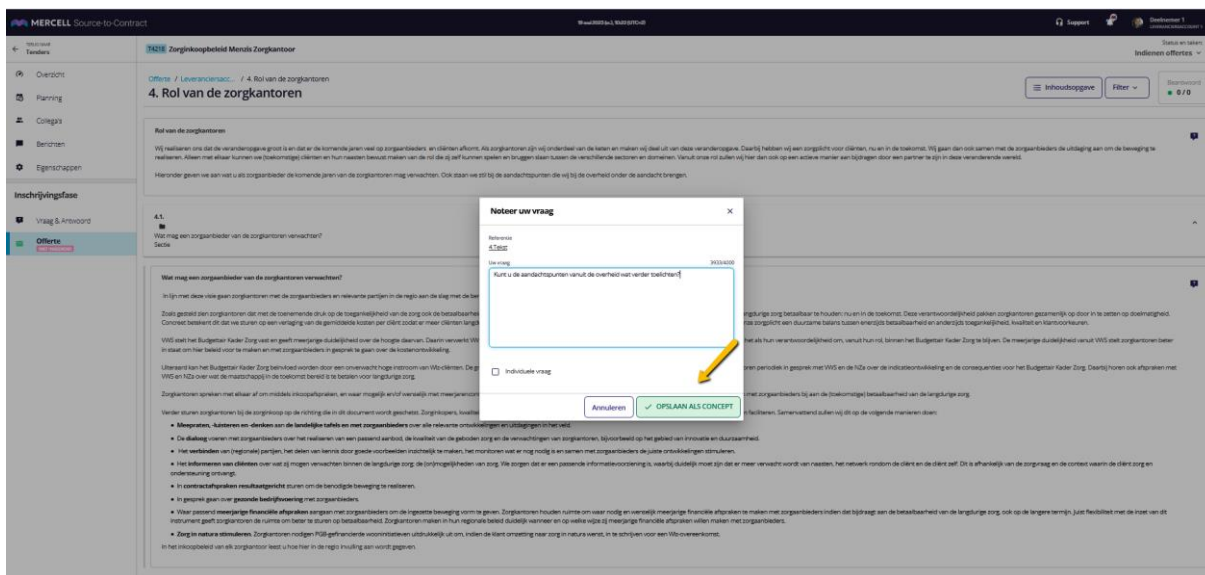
MERCELL Source-to-Contract

Support

Deelnemer 1

Terug naar Tenders

T4218 Zorginkoopbeleid Menzis Zorgkantoor

Status en taken
Indienen offertes

Overzicht

Planning

Collega's

Berichten

Eigenschappen

Inschrijvingsfase

Vraag & Antwoord

Offerte

Offerte / Leveranciersacc... / 4. Rol van de zorgkantoren

4. Rol van de zorgkantoren

Inhoudsopgave

Filter

Beantwoord
0 / 0

Rol van de zorgkantoren

Wij realiseren ons dat de veranderopgave groot is en dat er de komende jaren veel op zorgaanbieders en cliënten afkomt. Als zorgkantoren zijn wij onderdeel van de keten en maken wij deel uit van deze veranderopgave. Daarbij hebben wij een zorgplicht voor cliënten, nu en in de toekomst. Wij gaan dan ook samen met de zorgaanbieders de uitdaging aan om de beweging te realiseren. Alleen met elkaar kunnen we (toekomstige) cliënten en hun naasten bewust maken van de rol die zij zelf kunnen spelen en bruggen slaan tussen de verschillende sectoren en domeinen. Vanuit onze rol zullen wij hier dan ook op een actieve manier aan bijdragen door een partner te zijn in deze veranderende wereld.

Hieronder geven we aan wat u als zorgaanbieder de komende jaren van de zorgkantoren mag verwachten. Ook staan we stil bij de aandachtspunten die wij bij de overheid onder de aandacht brengen.

4.1.

Wat mag een zorgaanbieder van de zorgkantoren verwachten?
Sectie

Wat mag een zorgaanbieder van de zorgkantoren verwachten?

Noteer uw vraag

Referentie
4.Tekst

Uw vraag
3933/4000

Kunt u de aandachtspunten vanuit de overheid wat verder toelichten?

Individuele vraag

Annuleren

OPSLAAN ALS CONCEPT

In lijn met deze visie gaan zorgkantoren met de zorgaanbieders en relevante partijen in de regio aan de slag met de be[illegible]

Zoals gesteld den zorgkantoren dat met de toenemende druk op de toegankelijkheid van de zorg ook de betaalbaar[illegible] langdurige zorg betaalbaar te houden: nu en in de toekomst. Deze verantwoordelijkheid pakken zorgkantoren gezamenlijk op door in te zetten op doelmatigheid. Concreet betekent dit dat we sturen op een verlaging van de gemiddelde kosten per cliënt zodat er meer cliënten langd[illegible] zorgt voor een duurzame balans tussen enerzijds betaalbaarheid en anderzijds toegankelijkheid, kwaliteit en klantvoorkeuren.

VWS stelt het Budgettair Kader Zorg vast en geeft meerjarige duidelijkheid over de hoogte daarvan. Daarin verwerkt VW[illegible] het als hun verantwoordelijkheid om, vanuit hun rol, binnen het Budgettair Kader Zorg te blijven. De meerjarige duidelijkheid vanuit VWS stelt zorgkantoren beter in staat om hier beleid voor te maken en met zorgaanbieders in gesprek te gaan over de kostenontwikkeling.

Uiteraard kan het Budgettair Kader Zorg beïnvloed worden door een onverwacht hoge instroom van Wlz-cliënten. De g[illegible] oren periodiek in gesprek met VWS en de NZa over de indicatieontwikkeling en de consequenties voor het Budgettair Kader Zorg. Daarbij horen ook afspraken met VWS en NZa over wat de maatschappij in de toekomst bereid is te betalen voor langdurige zorg.

Zorgkantoren spreken met elkaar af om middels inkoopafspraken, en waar mogelijk en/of wenselijk met meerjarencont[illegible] met zorgaanbieders bij aan de (toekomstige) betaalbaarheid van de langdurige zorg.

Verder sturen zorgkantoren bij de zorginkoop op de richting die in dit document wordt geschetst. Zorginkopers, kwalite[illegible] en faciliteren. Samenwerkend zullen wij dit op de volgende manieren doen:

• Meepraten, -luisteren en -denken aan de landelijke tafels en met zorgaanbieders over alle relevante ontwikkelingen en uitdagingen in het veld.

• De dialoog voeren met zorgaanbieders over het realiseren van een passend aanbod, de kwaliteit van de geboden zorg en de verwachtingen van zorgkantoren, bijvoorbeeld op het gebied van innovatie en duurzaamheid.

• Het verbinden van (regionale) partijen, het delen van kennis door goede voorbeelden inzichtelijk te maken, het monitoren wat er nog nodig is en samen met zorgaanbieders de juiste ontwikkelingen stimuleren.

• Het informeren van cliënten over wat zij mogen verwachten binnen de langdurige zorg, de (on)mogelijkheden van zorg. We zorgen dat er een passende informatievoorziening is, waardoor duidelijk moet zijn dat er meer verwacht wordt van naasten, het netwerk rondom de cliënt en de cliënt zelf. Dit is afhankelijk van de zorgvraag en de context waarin de cliënt zorg en ondersteuning ontvangt.

• In contractafspraken resultaatgericht sturen om de benodigde beweging te realiseren.

• In gesprek gaan over gezonde bedrijfsvoering met zorgaanbieders.

• Waar passend meerjarige financiële afspraken aangaan met zorgaanbieders om de ingezette beweging vorm te geven. Zorgkantoren houden ruimte om waar nodig en wenselijk meerjarige financiële afspraken te maken met zorgaanbieders indien dat bijdraagt aan de betaalbaarheid van de langdurige zorg, ook op de langere termijn. Juist flexibiliteit met de inzet van dit instrument geeft zorgkantoren de ruimte om beter te sturen op betaalbaarheid. Zorgkantoren maken in hun regionale beleid duidelijk wanneer en op welke wijze zij meerjarige financiële afspraken willen maken met zorgaanbieders.

• Zorg in natura stimuleren. Zorgkantoren nodigen PGB-gefinancierde wooninitiatieven uitdrukkelijk uit om, indien de klant omzetting naar zorg in natura wenst, in te schrijven voor een Wlz-overeenkomst.

In het inkoopbeleid van elk zorgkantoor leest u hoe hier in de regio invulling aan wordt gegeven.